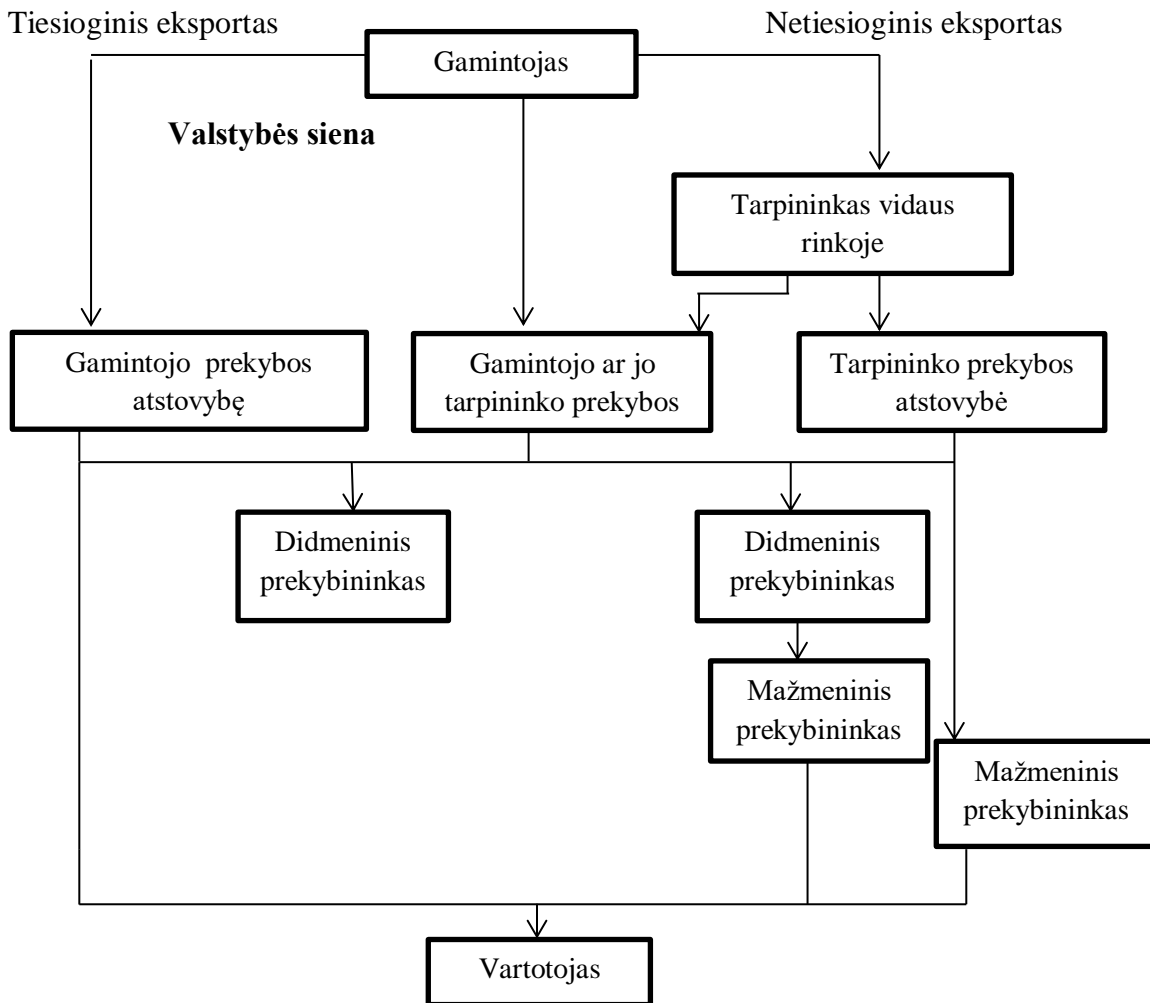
Tiesioginis eksportas

Gamintojas

Netiesioginis eksportas

**Valstybės siena**

Tarpininkas vidaus rinkoje

Gamintojo prekybos atstovybę

Gamintojo ar jo tarpininko prekybos

Tarpininko prekybos atstovybė

Didmeninis prekybininkas

Didmeninis prekybininkas

Mažmeninis prekybininkas

Mažmeninis prekybininkas

Vartotojas